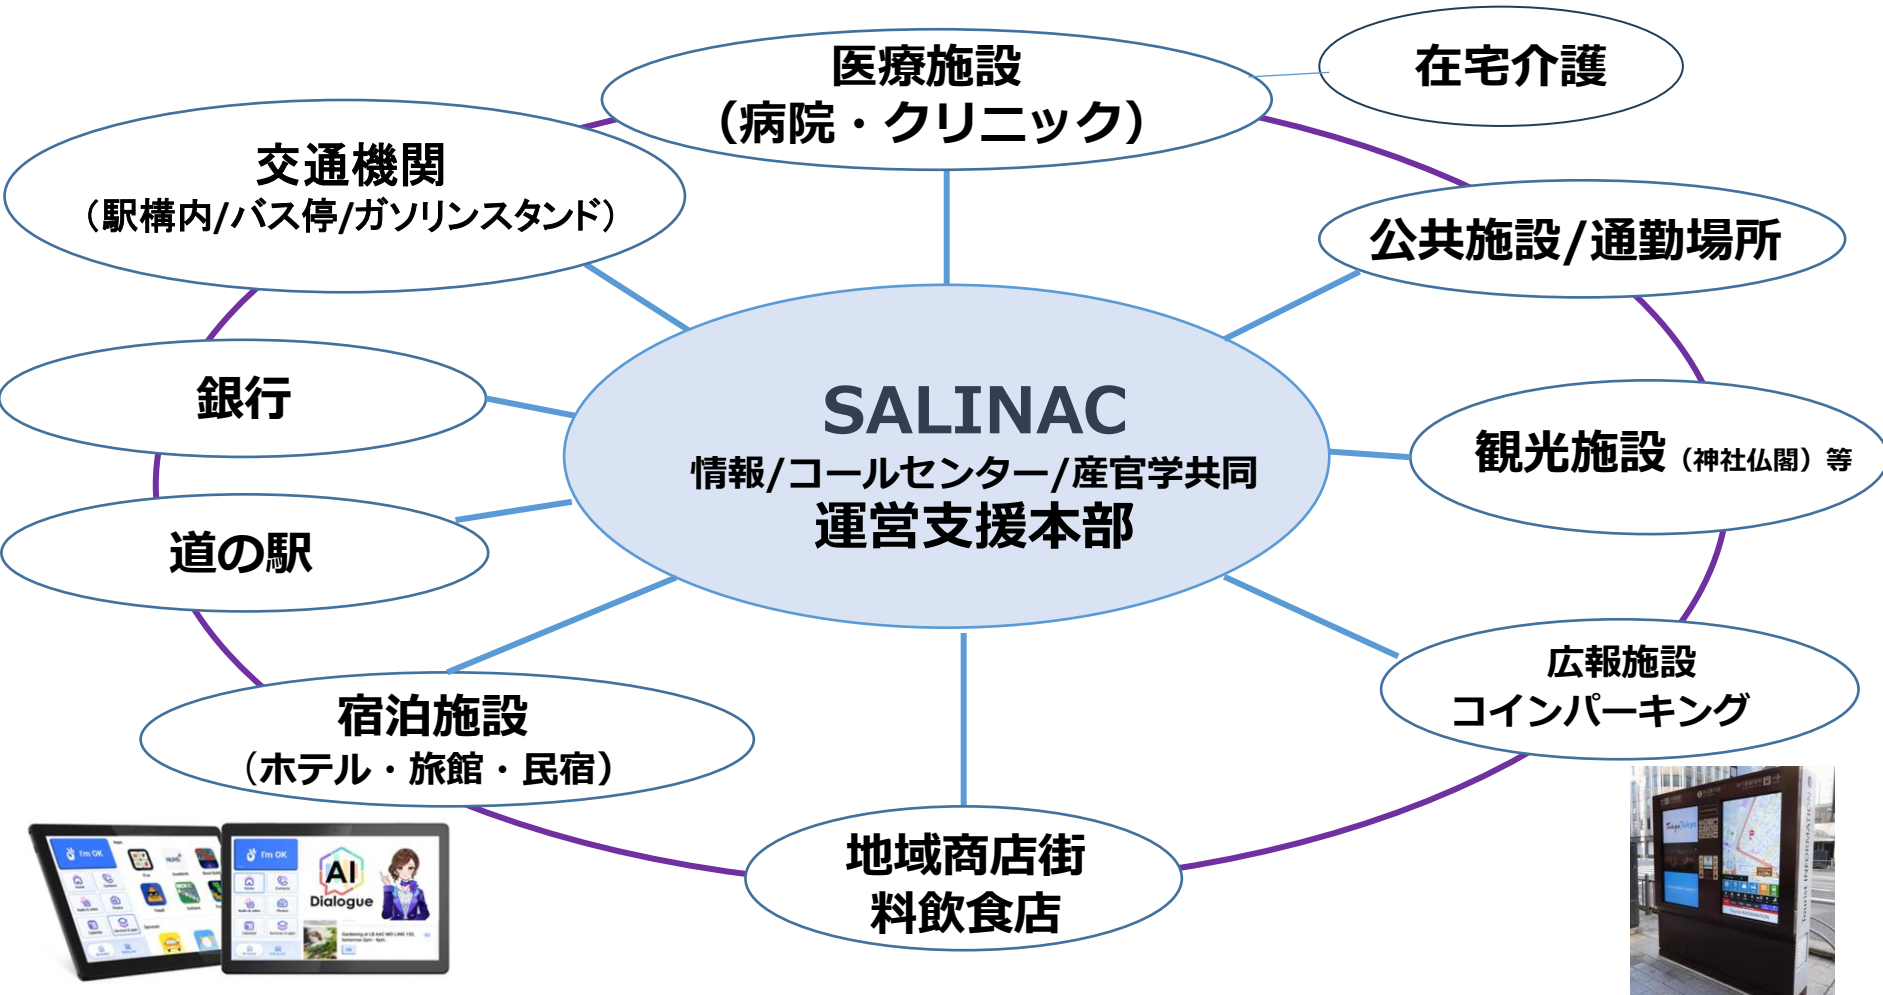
医療施設
(病院・クリニック)

在宅介護

交通機関
(駅構内/バス停/ガソリンスタンド)

公共施設/通勤場所

銀行

SALINAC
情報/コールセンター/産官学共同
運営支援本部

観光施設 (神社仏閣) 等

道の駅

広報施設
コインパーキング

宿泊施設
(ホテル・旅館・民宿)

地域商店街
料飲食店

I'm OK

I'm OK

AI
Dialogue